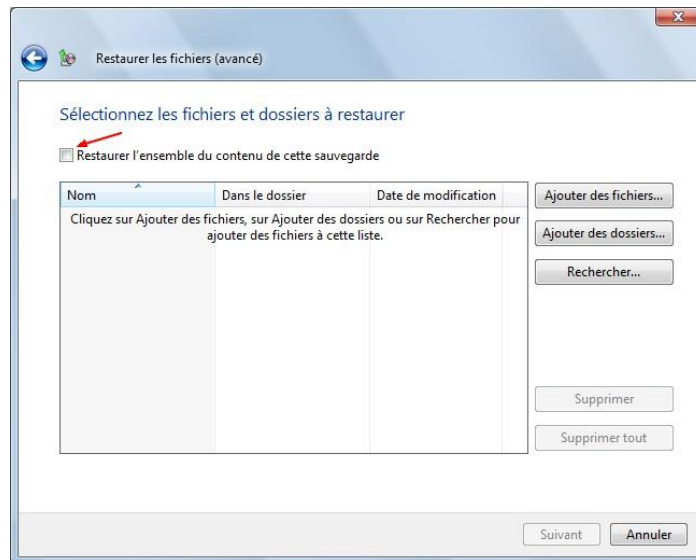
Restaurer les fichiers (avancé)

Sélectionnez les fichiers et dossiers à restaurer

Restaurer l'ensemble du contenu de cette sauvegarde

| Nom | Dans le dossier | Date de modification |
|---|---|---|
| Cliquez sur Ajouter des fichiers, sur Ajouter des dossiers ou sur Rechercher pour ajouter des fichiers à cette liste. | | |

Ajouter des fichiers...

Ajouter des dossiers...

Rechercher...

Supprimer

Supprimer tout

Suivant

Annuler